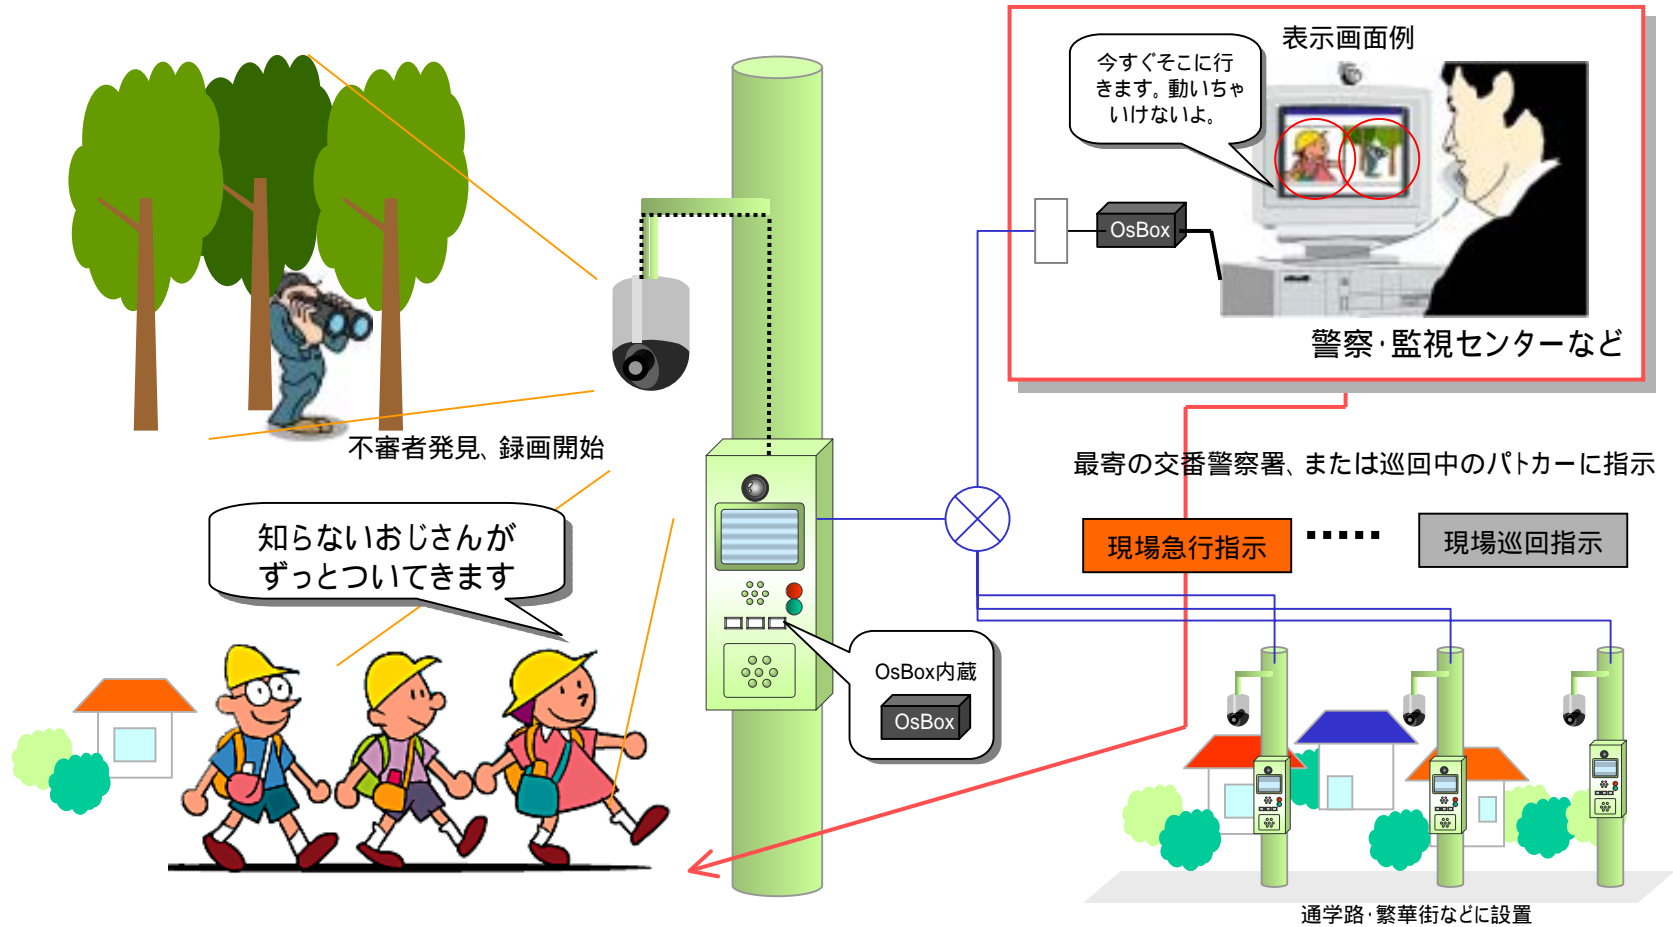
表示画面例

今すぐそこに行きます。動いちゃいけないよ。

OsBox

警察･監視センターなど

不審者発見、録画開始

最寄の交番警察署、または巡回中のパトカーに指示

知らないおじさんがずっとついてきます

現場急行指示

現場巡回指示

OsBox内蔵

OsBox

通学路･繁華街などに設置